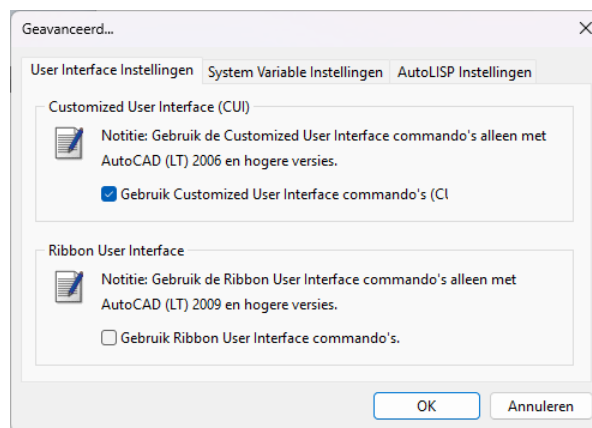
Geavanceerd...

×

User Interface Instellingen | System Variable Instellingen | AutoLISP Instellingen

Customized User Interface (CUI)

Notitie: Gebruik de Customized User Interface commando's alleen met AutoCAD (LT) 2006 en hogere versies.

Gebruik Customized User Interface commando's (Cl

Ribbon User Interface

Notitie: Gebruik de Ribbon User Interface commando's alleen met AutoCAD (LT) 2009 en hogere versies.

Gebruik Ribbon User Interface commando's.

OK

Annuleren